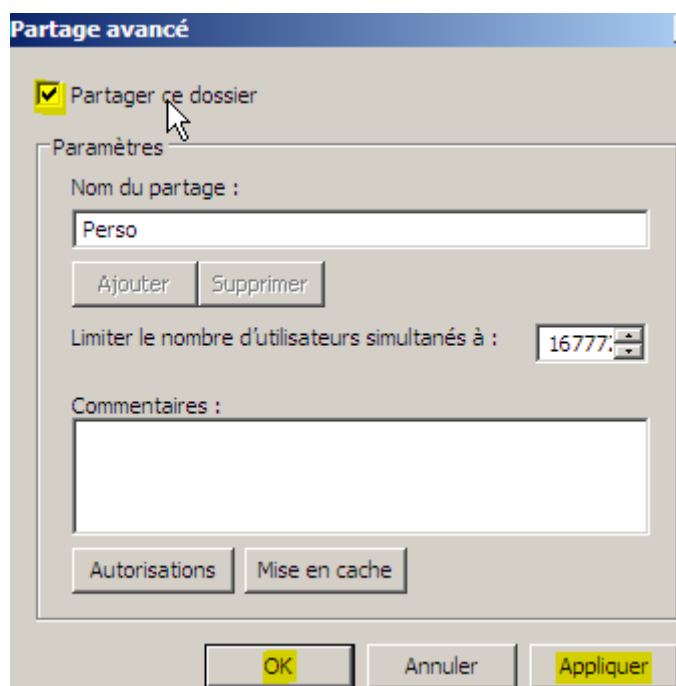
Partage avancé

Partager ce dossier

Paramètres

Nom du partage :

Perso

Ajouter Supprimer

Limiter le nombre d'utilisateurs simultanés à : 16777

Commentaires :

Autorisations Mise en cache

OK Annuler Appliquer